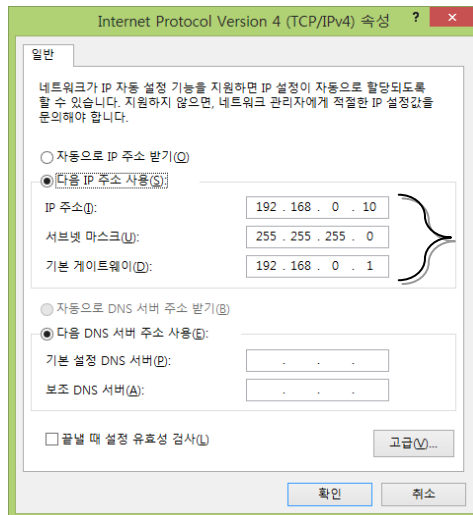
Internet Protocol Version 4 (TCP/IPv4) 속성 ? ✕

일반

네트워크가 IP 자동 설정 기능을 지원하면 IP 설정이 자동으로 할당되도록 할 수 있습니다. 지원하지 않으면, 네트워크 관리자에게 적절한 IP 설정값을 문의해야 합니다.

자동으로 IP 주소 받기(O)

다음 IP 주소 사용(S):

IP 주소(I): 192 . 168 . 0 . 10

서브넷 마스크(U): 255 . 255 . 255 . 0

기본 게이트웨이(D): 192 . 168 . 0 . 1

자동으로 DNS 서버 주소 받기(B)

다음 DNS 서버 주소 사용(E):

기본 설정 DNS 서버(P): . . .

보조 DNS 서버(A): . . .

끝낼 때 설정 유효성 검사(L)

고급(V)...

확인 취소